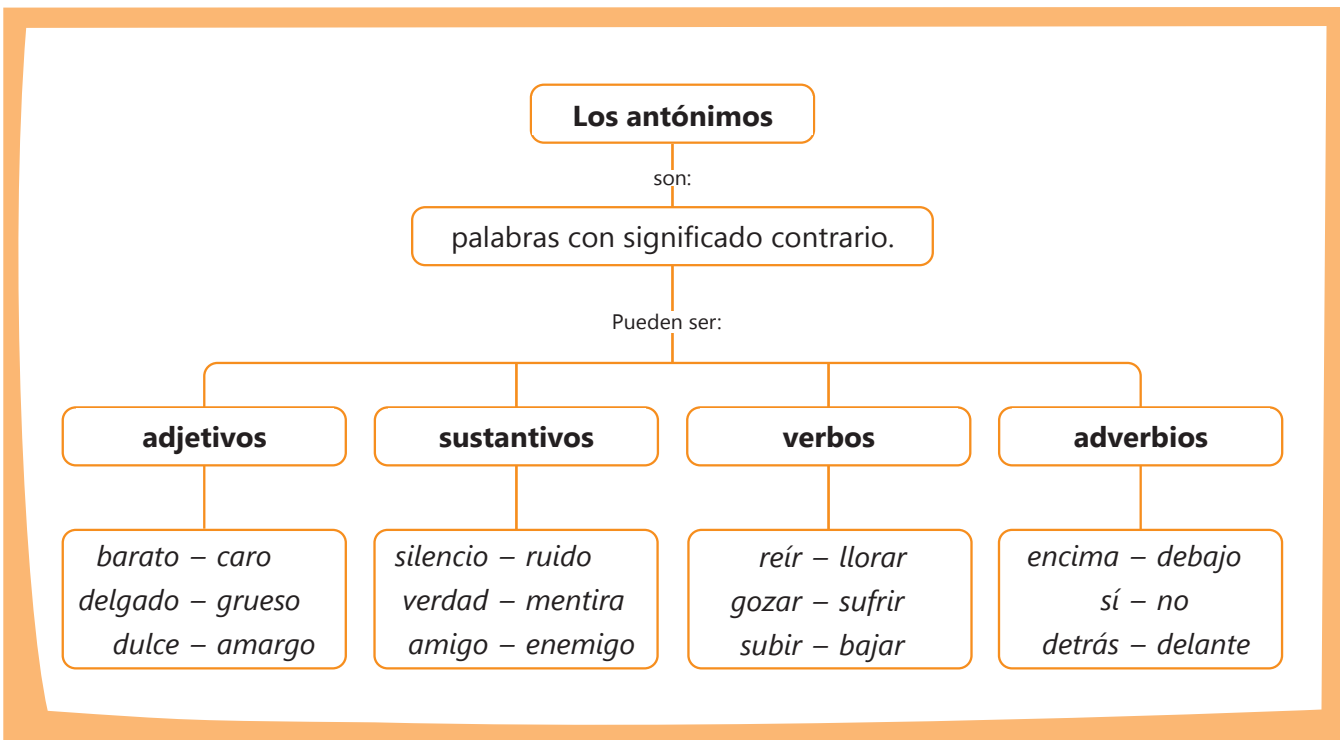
Los antónimos

son:

palabras con significado contrario.

Pueden ser:

adjetivos

barato – caro
delgado – grueso
dulce – amargo

sustantivos

silencio – ruido
verdad – mentira
amigo – enemigo

verbos

reír – llorar
gozar – sufrir
subir – bajar

adverbios

encima – debajo
sí – no
detrás – delante